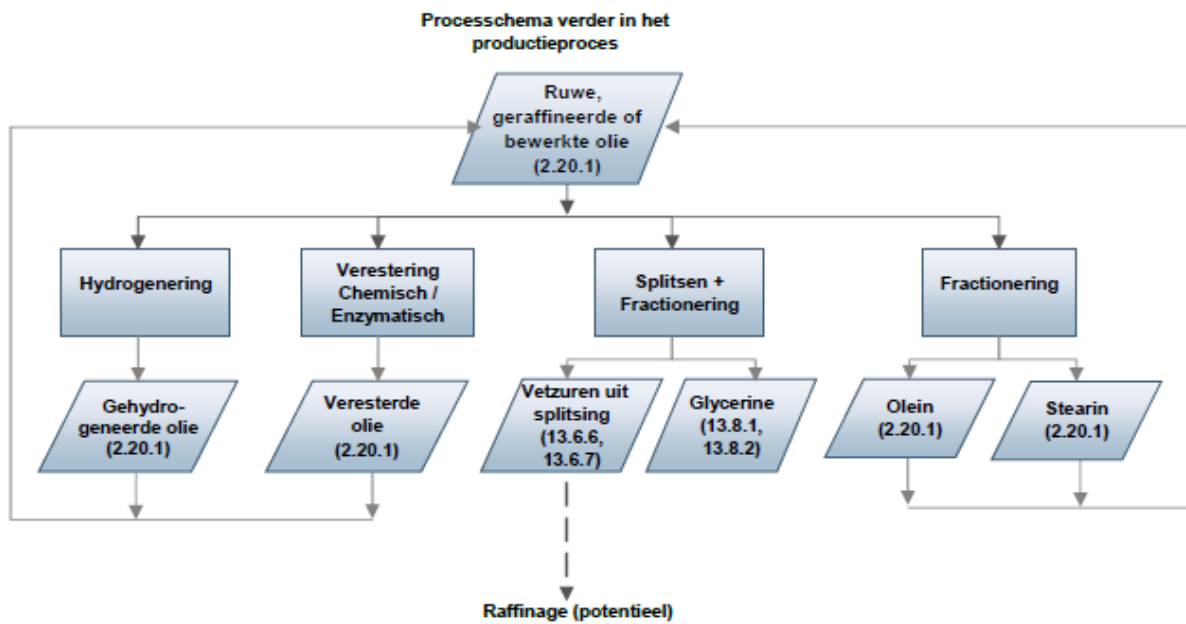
Processchema verder in het productieproces

Ruwe, geraffineerde of bewerkte olie (2.20.1)

Hydrogenering

Verestering Chemisch / Enzymatisch

Splitsen + Fractionering

Fractionering

Gehydrogeneerde olie (2.20.1)

Veresterde olie (2.20.1)

Vetzuren uit splitsing (13.6.6, 13.6.7)

Glycerine (13.8.1, 13.8.2)

Olein (2.20.1)

Stearin (2.20.1)

Raffinage (potentieel)